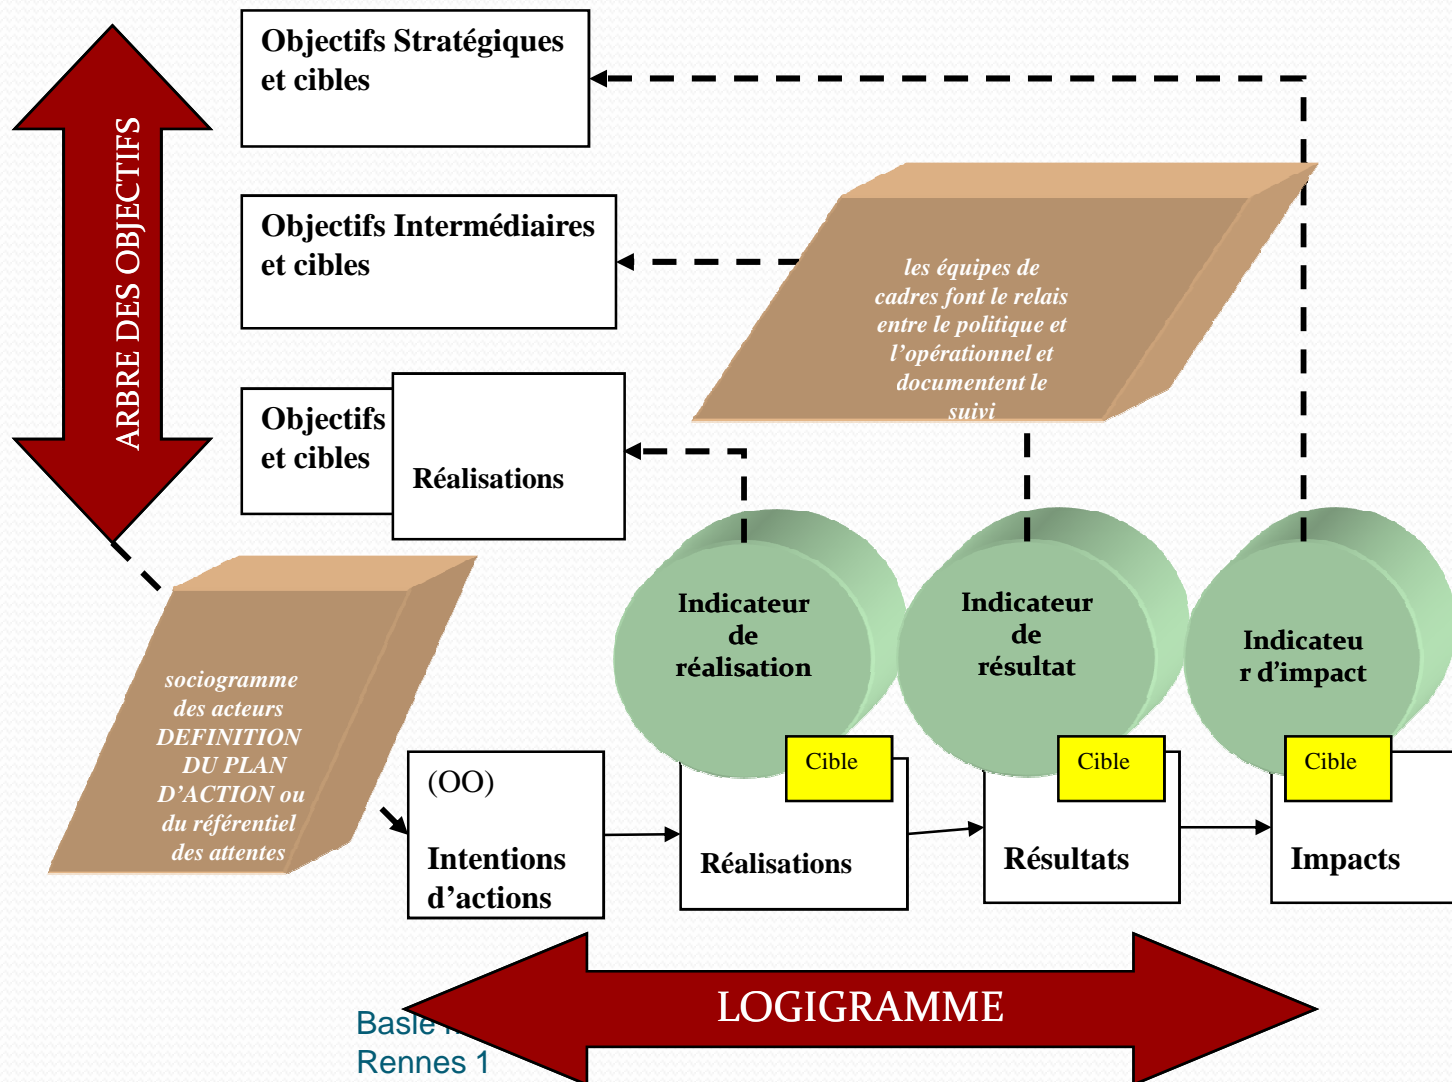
ARBRE DES OBJECTIFS

Objectifs Stratégiques et cibles

Objectifs Intermédiaires et cibles

Objectifs et cibles

Réalisations

les équipes de cadres font le relais entre le politique et l'opérationnel et documentent le suivi

Indicateur de réalisation

Indicateur de résultat

Indicateur d'impact

sociogramme des acteurs DEFINITION DU PLAN D'ACTION ou du référentiel des attentes

Cible

Cible

Cible

(OO)

Intentions d'actions

Réalisations

Résultats

Impacts

LOGIGRAMME

Basle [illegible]
Rennes 1